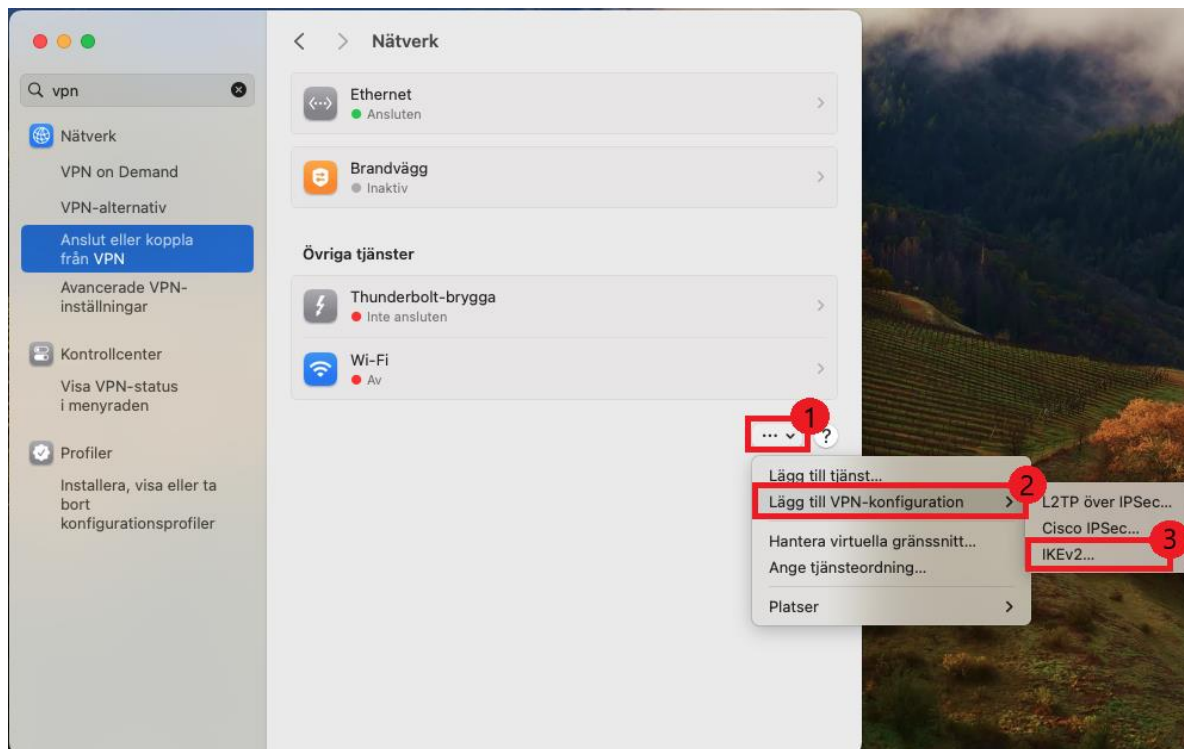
vpn

Nätverk

VPN on Demand

VPN-alternativ

Anslut eller koppla från VPN

Avancerade VPN-inställningar

Kontrollcenter

Visa VPN-status i menyraden

Profiler

Installera, visa eller ta bort konfigurationsprofiler

Nätverk

Ethernet
Ansluten

Brandvägg
Inaktiv

Övriga tjänster

Thunderbolt-brygga
Inte ansluten

Wi-Fi
Av

1

?

Lägg till tjänst...

2

Lägg till VPN-konfiguration

Hantera virtuella gränssnitt...

Ange tjänsteordning...

Platser

L2TP över IPSec...

Cisco IPSec...

3

IKEv2...